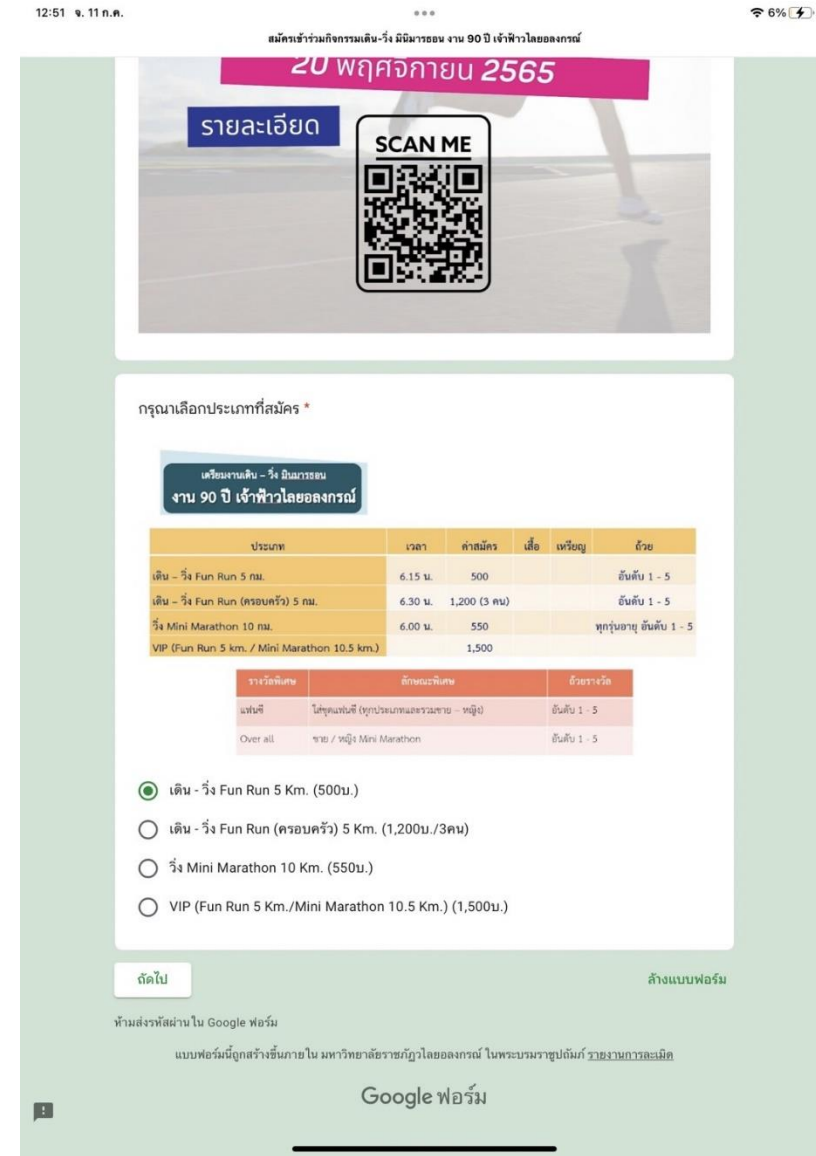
12:51 จ. 11 ก.ค.

6%

สมัครเข้าร่วมกิจกรรมเดิน-วิ่ง มินิมาราธอน งาน 90 ปี เจ้าฟ้าวไลยอลงกรณ์

20 พฤศจิกายน 2565

รายละเอียด

SCAN ME

กรุณาเลือกประเภทที่สมัคร *

เตรียมงานเดิน – วิ่ง มินิมาราธอน

งาน 90 ปี เจ้าฟ้าวไลยอลงกรณ์

| ประเภท | เวลา | ค่าสมัคร | เสื้อ | เหรียญ | ถ้วย |
|---|---|---|---|---|---|
| เดิน – วิ่ง Fun Run 5 กม. | 6.15 น. | 500 | | | อันดับ 1 - 5 |
| เดิน – วิ่ง Fun Run (ครอบครัว) 5 กม. | 6.30 น. | 1,200 (3 คน) | | | อันดับ 1 - 5 |
| วิ่ง Mini Marathon 10 กม. | 6.00 น. | 550 | | | ทุกรุ่นอายุ อันดับ 1 - 5 |
| VIP (Fun Run 5 km. / Mini Marathon 10.5 km.) | | 1,500 | | | |

| รางวัลพิเศษ | ลักษณะพิเศษ | ถ้วยรางวัล |
|---|---|---|
| แฟนซี | ใส่ชุดแฟนซี (ทุกประเภทและรวมชาย – หญิง) | อันดับ 1 - 5 |
| Over all | ชาย / หญิง Mini Marathon | อันดับ 1 - 5 |

เดิน - วิ่ง Fun Run 5 Km. (500บ.)

เดิน - วิ่ง Fun Run (ครอบครัว) 5 Km. (1,200บ./3คน)

วิ่ง Mini Marathon 10 Km. (550บ.)

VIP (Fun Run 5 Km./Mini Marathon 10.5 Km.) (1,500บ.)

ถัดไป

ล้างแบบฟอร์ม

ห้ามส่งรหัสผ่านใน Google ฟอร์ม

แบบฟอร์มนี้ถูกสร้างขึ้นภายใน มหาวิทยาลัยราชภัฏวไลยอลงกรณ์ ในพระบรมราชูปถัมภ์ รายงานการละเมิด

Google ฟอร์ม